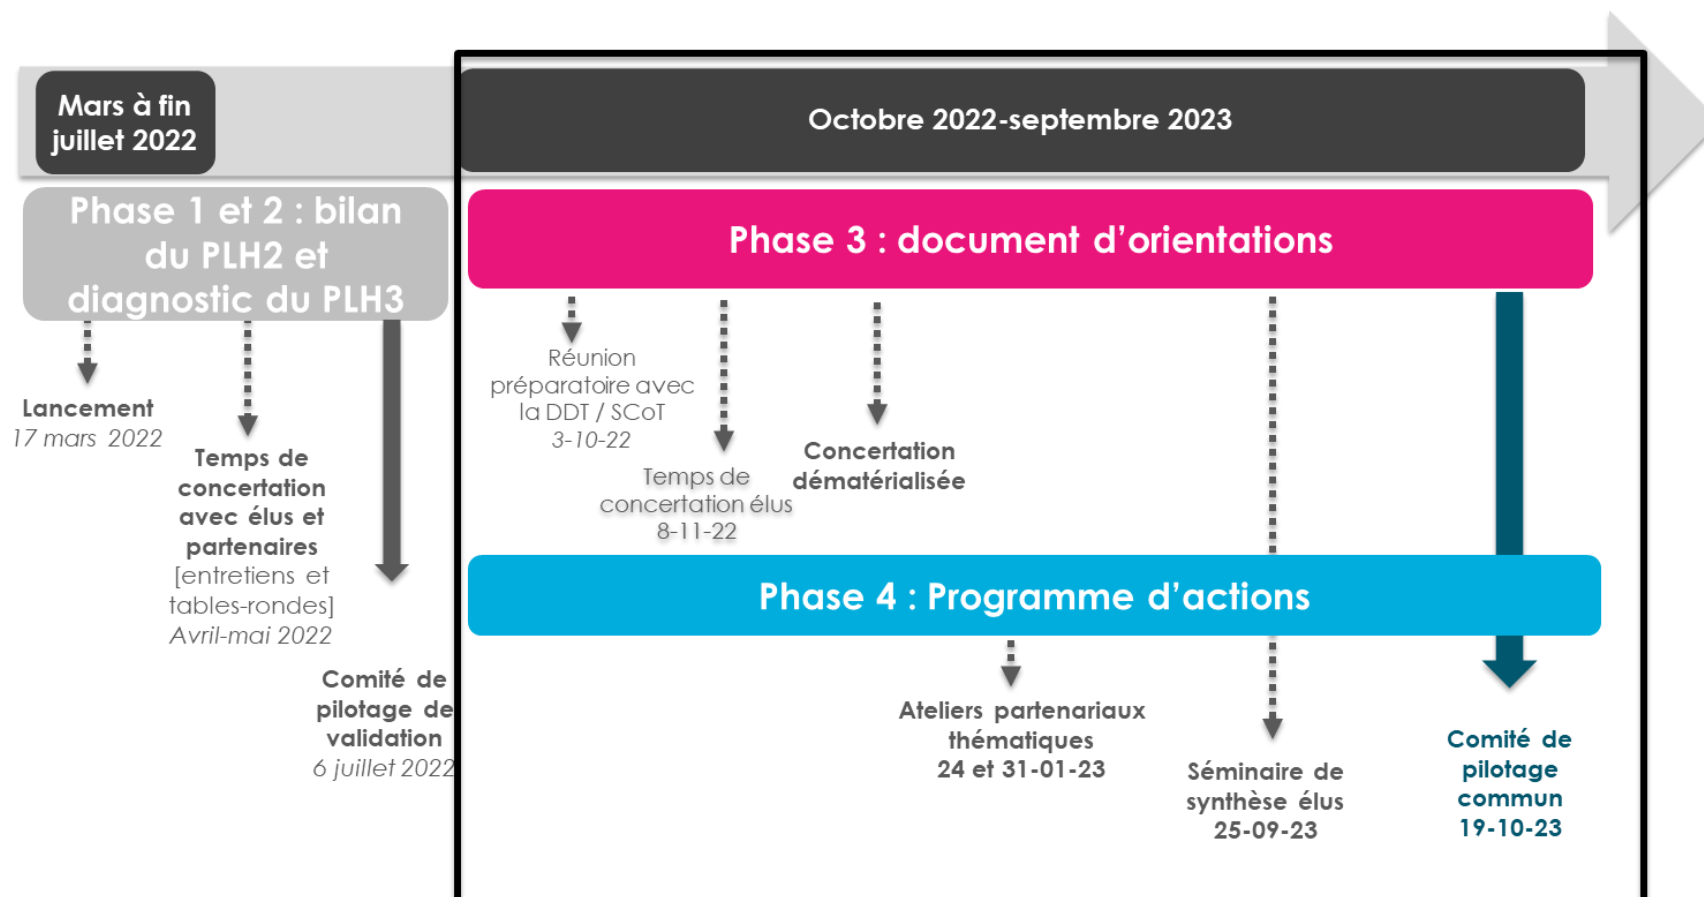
Mars à fin juillet 2022

Octobre 2022-septembre 2023

Phase 1 et 2 : bilan du PLH2 et diagnostic du PLH3

Phase 3 : document d'orientations

Lancement
17 mars 2022

Temps de concertation avec élus et partenaires
[entretiens et tables-rondes]
Avril-mai 2022

Comité de pilotage de validation
6 juillet 2022

Réunion préparatoire avec la DDT / SCoT
3-10-22

Temps de concertation élus
8-11-22

Concertation dématérialisée

Phase 4 : Programme d'actions

Ateliers partenariaux thématiques
24 et 31-01-23

Séminaire de synthèse élus
25-09-23

Comité de pilotage commun
19-10-23